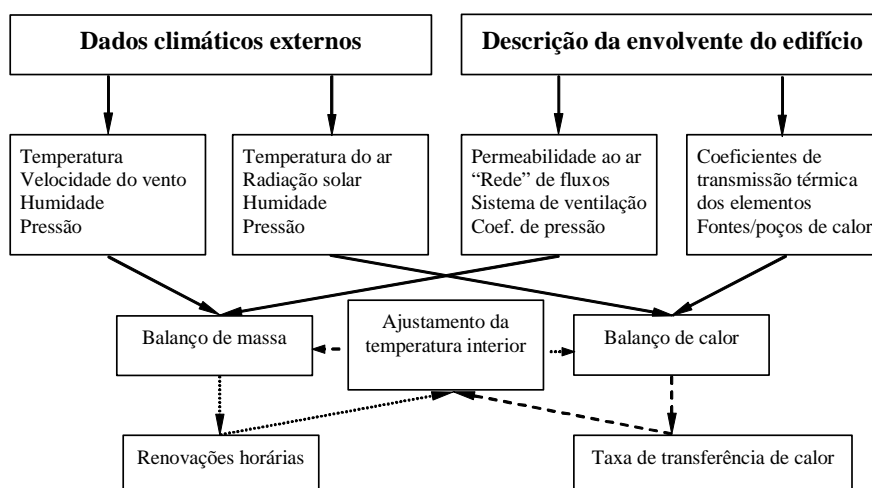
Dados climáticos externos

Descrição da envolvente do edifício

Temperatura
Velocidade do vento
Humidade
Pressão

Temperatura do ar
Radiação solar
Humidade
Pressão

Permeabilidade ao ar
"Rede" de fluxos
Sistema de ventilação
Coef. de pressão

Coeficientes de transmissão térmica dos elementos
Fontes/poços de calor

Balanço de massa

Ajustamento da temperatura interior

Balanço de calor

Renovações horárias

Taxa de transferência de calor